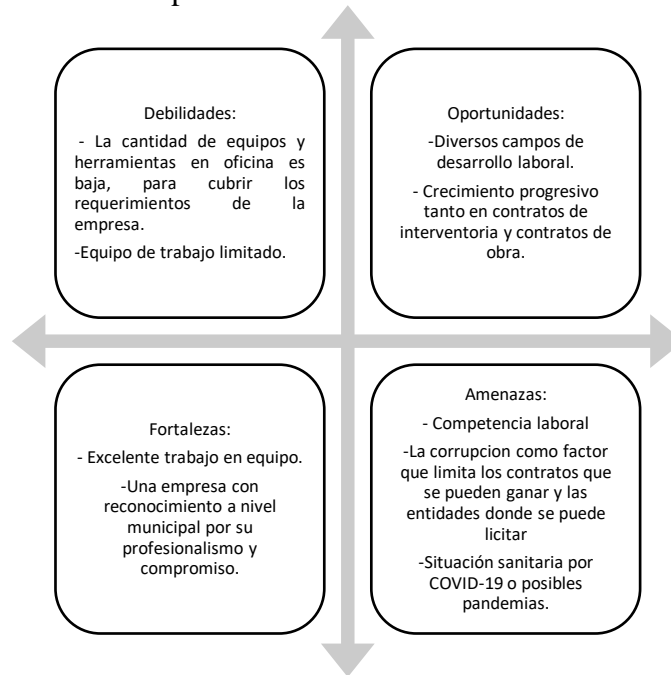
Debilidades:

- La cantidad de equipos y herramientas en oficina es baja, para cubrir los requerimientos de la empresa.

-Equipo de trabajo limitado.

Oportunidades:

-Diversos campos de desarrollo laboral.

- Crecimiento progresivo tanto en contratos de interventoria y contratos de obra.

Fortalezas:

- Excelente trabajo en equipo.

-Una empresa con reconocimiento a nivel municipal por su profesionalismo y compromiso.

Amenazas:

- Competencia laboral

-La corrupcion como factor que limita los contratos que se pueden ganar y las entidades donde se puede licitar

-Situación sanitaria por COVID-19 o posibles pandemias.